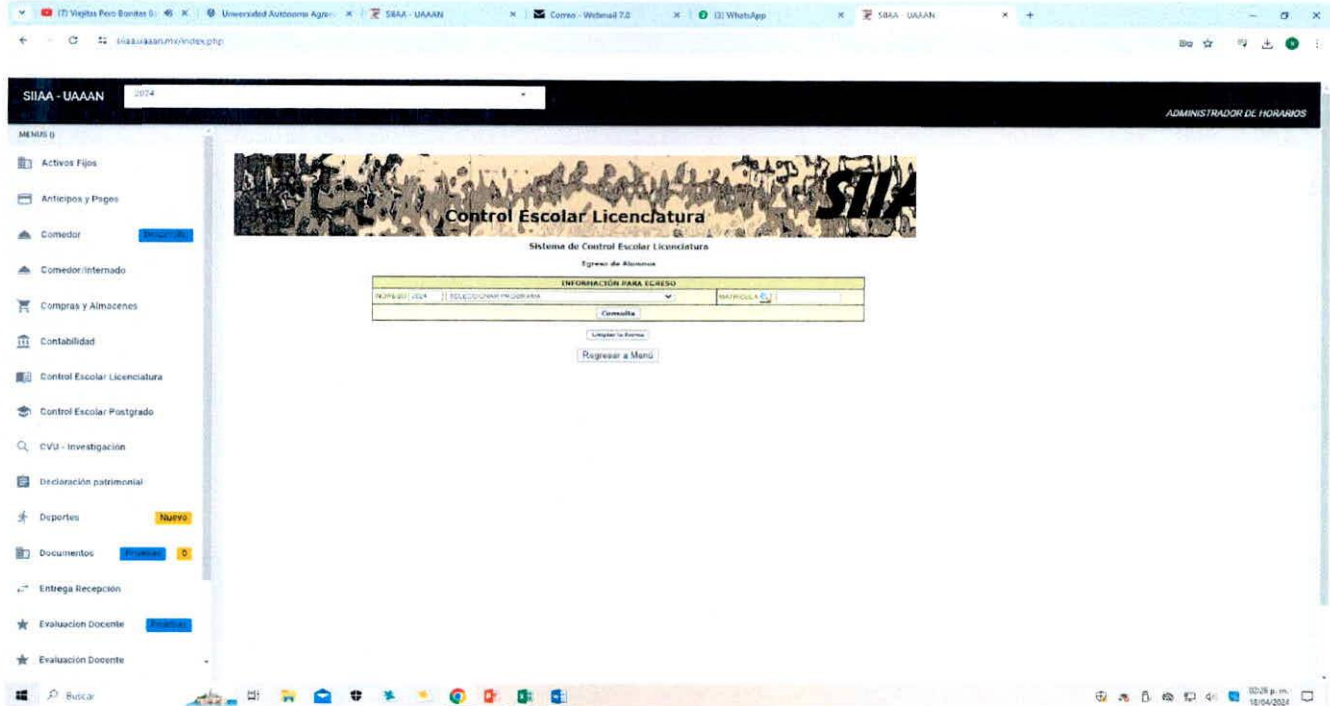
(7) Viejitos Pero Bonitos | Universidad Autónoma Agra | SIIAA - UAAAN | Correo - Webmail 7.0 | (1) WhatsApp | SIIAA - UAAAN

siiaa.uaaan.mx/index.php

SIIAA - UAAAN 2024

ADMINISTRADOR DE HORARIOS

MENUS

Activos Fijos

Anticipos y Pagos

Comedor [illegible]

Comedor Internado

Compras y Almacenes

Contabilidad

Control Escolar Licenciatura

Control Escolar Postgrado

CVU - Investigación

Declaración patrimonial

Deportes Nuevo

Documentos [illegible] 0

Entrega Recepcion

Evaluacion Docente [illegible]

Evaluación Docente

Control Escolar Licenciatura

SIIAA

Sistema de Control Escolar Licenciatura

Egreso de Alumnos

INFORMACIÓN PARA EGRESO

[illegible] 2024 SELECCIONAR PROGRAMA MATRICULA

Consulta

Limpiar la Forma

Regresar a Menú

Buscar

02:28 p. m. 18/04/2024